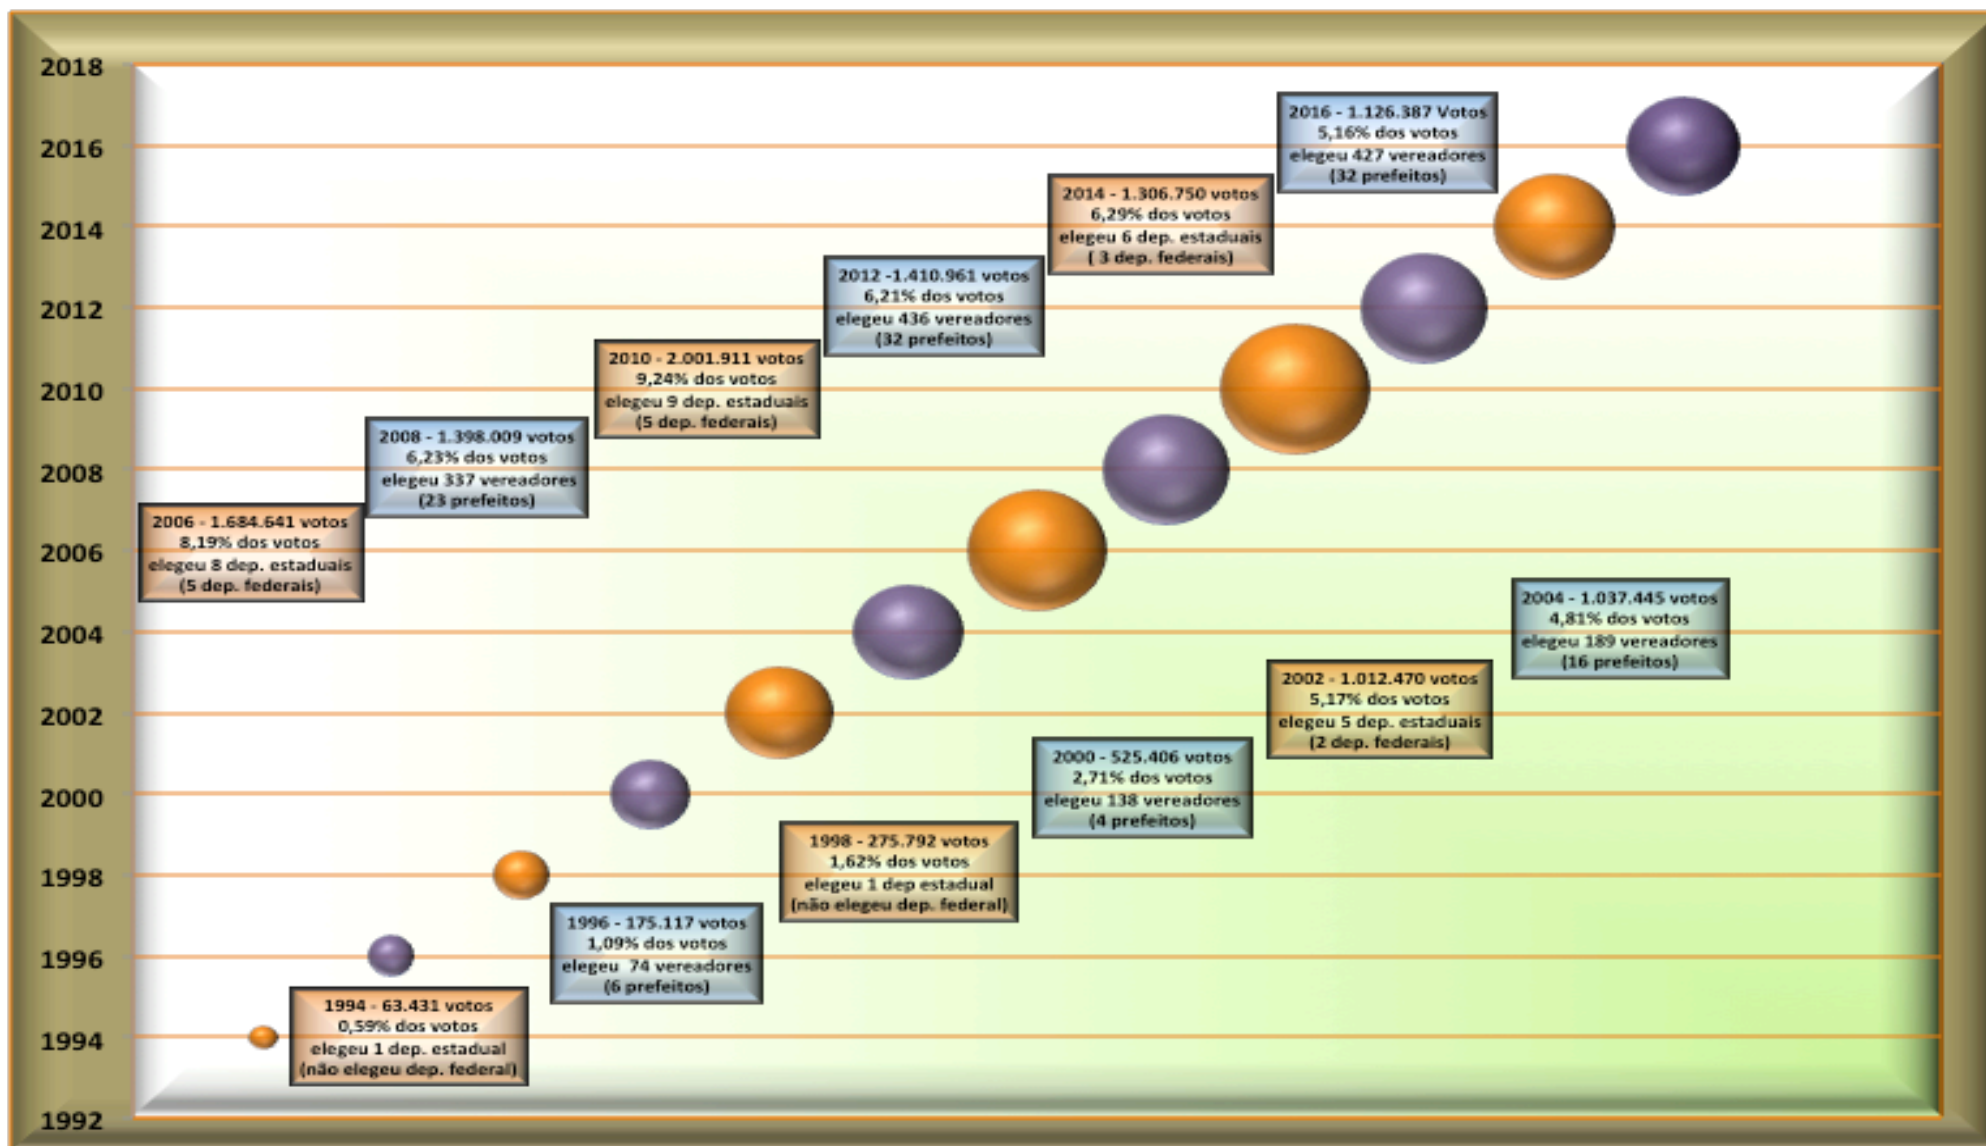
2018
2016
2014
2012
2010
2008
2006
2004
2002
2000
1998
1996
1994
1992

2016 - 1.126.387 Votos
5,16% dos votos
elegeu 427 vereadores
(32 prefeitos)

2014 - 1.306.750 votos
6,29% dos votos
elegeu 6 dep. estaduais
( 3 dep. federais)

2012 -1.410.961 votos
6,21% dos votos
elegeu 436 vereadores
(32 prefeitos)

2010 - 2.001.911 votos
9,24% dos votos
elegeu 9 dep. estaduais
(5 dep. federais)

2008 - 1.398.009 votos
6,23% dos votos
elegeu 337 vereadores
(23 prefeitos)

2006 - 1.684.641 votos
8,19% dos votos
elegeu 8 dep. estaduais
(5 dep. federais)

2004 - 1.037.445 votos
4,81% dos votos
elegeu 189 vereadores
(16 prefeitos)

2002 - 1.012.470 votos
5,17% dos votos
elegeu 5 dep. estaduais
(2 dep. federais)

2000 - 525.406 votos
2,71% dos votos
elegeu 138 vereadores
(4 prefeitos)

1998 - 275.792 votos
1,62% dos votos
elegeu 1 dep estadual
(não elegeu dep. federal)

1996 - 175.117 votos
1,09% dos votos
elegeu 74 vereadores
(6 prefeitos)

1994 - 63.431 votos
0,59% dos votos
elegeu 1 dep. estadual
(não elegeu dep. federal)